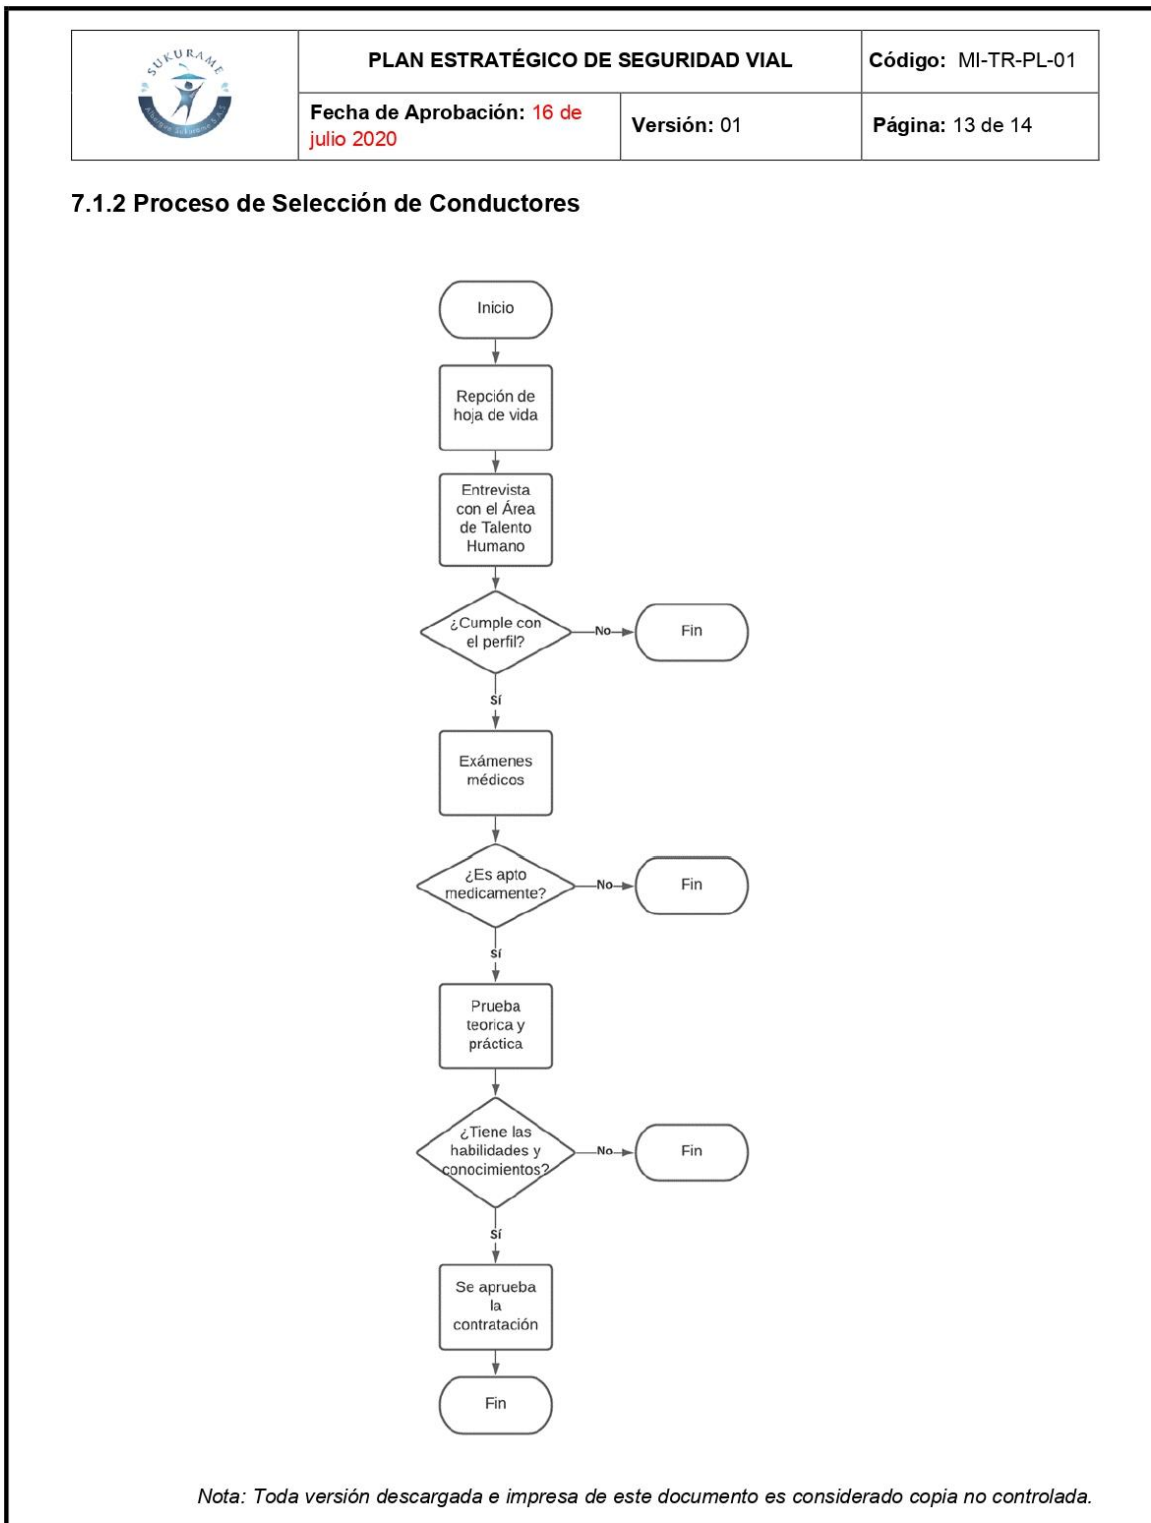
SUKURAME

| | PLAN ESTRATÉGICO DE SEGURIDAD VIAL | | Código: MI-TR-PL-01 |
|---|---|---|---|
| | Fecha de Aprobación: 16 de julio 2020 | Versión: 01 | Página: 13 de 14 |

7.1.2 Proceso de Selección de Conductores

Inicio

Repción de hoja de vida

Entrevista con el Área de Talento Humano

¿Cumple con el perfil?

No

Fin

Sí

Exámenes médicos

¿Es apto medicamente?

No

Fin

Sí

Prueba teorica y práctica

¿Tiene las habilidades y conocimientos?

No

Fin

Sí

Se aprueba la contratación

Fin

Nota: Toda versión descargada e impresa de este documento es considerado copia no controlada.